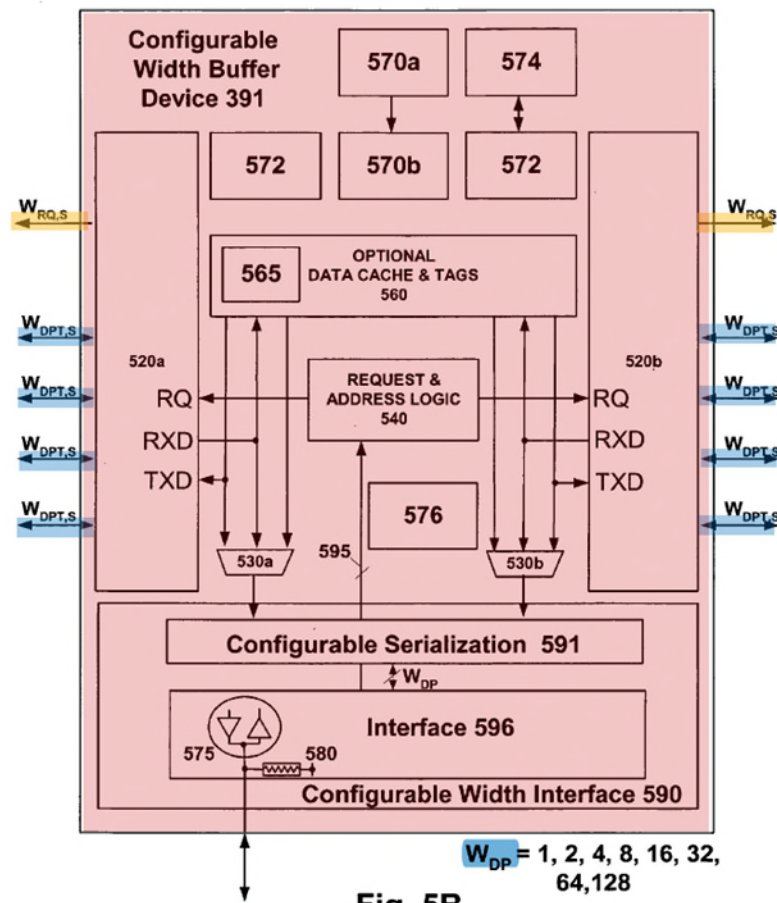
Configurable Width Buffer Device 391

570a

574

572

570b

572

$W_{RQ,S}$

$W_{RQ,S}$

565

OPTIONAL DATA CACHE & TAGS 560

$W_{DPT,S}$

$W_{DPT,S}$

520a

520b

$W_{DPT,S}$

$W_{DPT,S}$

RQ

REQUEST & ADDRESS LOGIC 540

RQ

$W_{DPT,S}$

RXD

RXD

$W_{DPT,S}$

TXD

TXD

576

$W_{DPT,S}$

$W_{DPT,S}$

595

530a

530b

Configurable Serialization 591

$W_{DP}$

Interface 596

575

580

Configurable Width Interface 590

$W_{DP}$ = 1, 2, 4, 8, 16, 32, 64,128

Fig. 5B